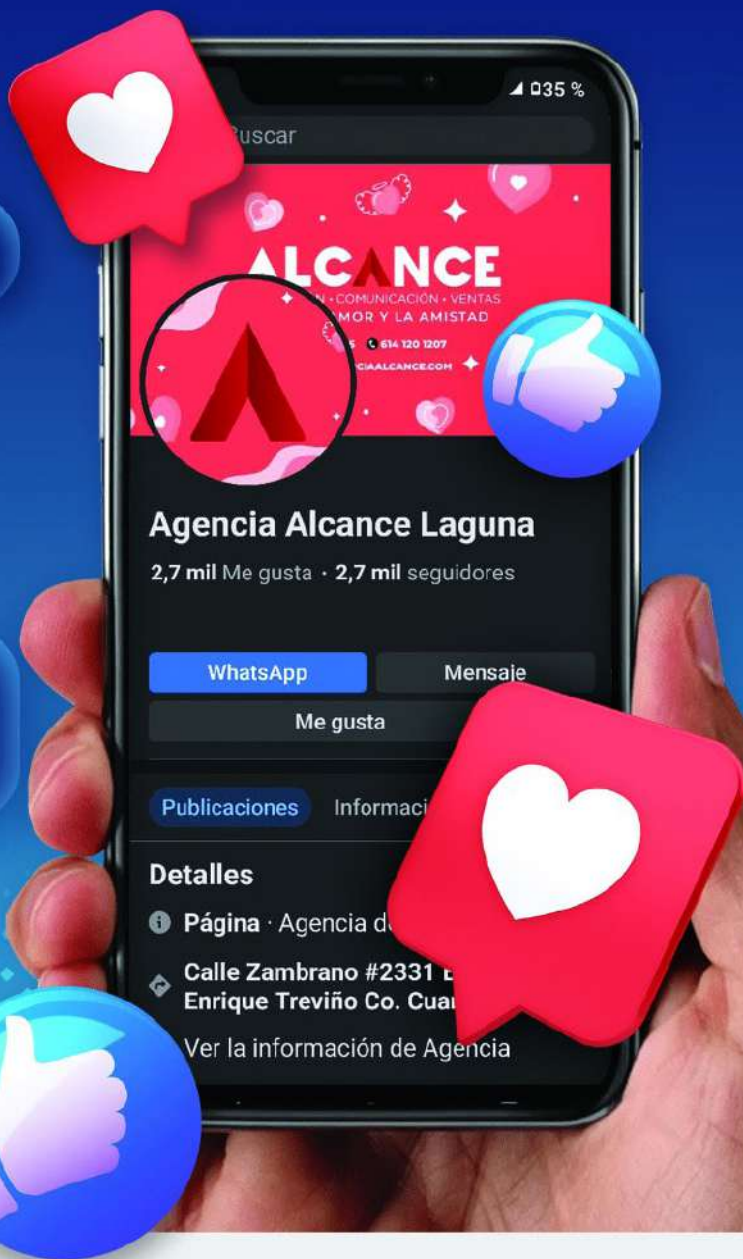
35 %

Buscar

ALCANCE

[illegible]N • COMUNICACIÓN • VENTAS

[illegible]MOR Y LA AMISTAD

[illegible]5 614 120 1207

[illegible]CIAALCANCE.COM

Agencia Alcance Laguna

2,7 mil Me gusta · 2,7 mil seguidores

WhatsApp

Mensaje

Me gusta

Publicaciones

Informaci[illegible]

Detalles

Página · Agencia d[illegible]

Calle Zambrano #2331 E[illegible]
Enrique Treviño Co. Cua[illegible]

Ver la información de Agencia